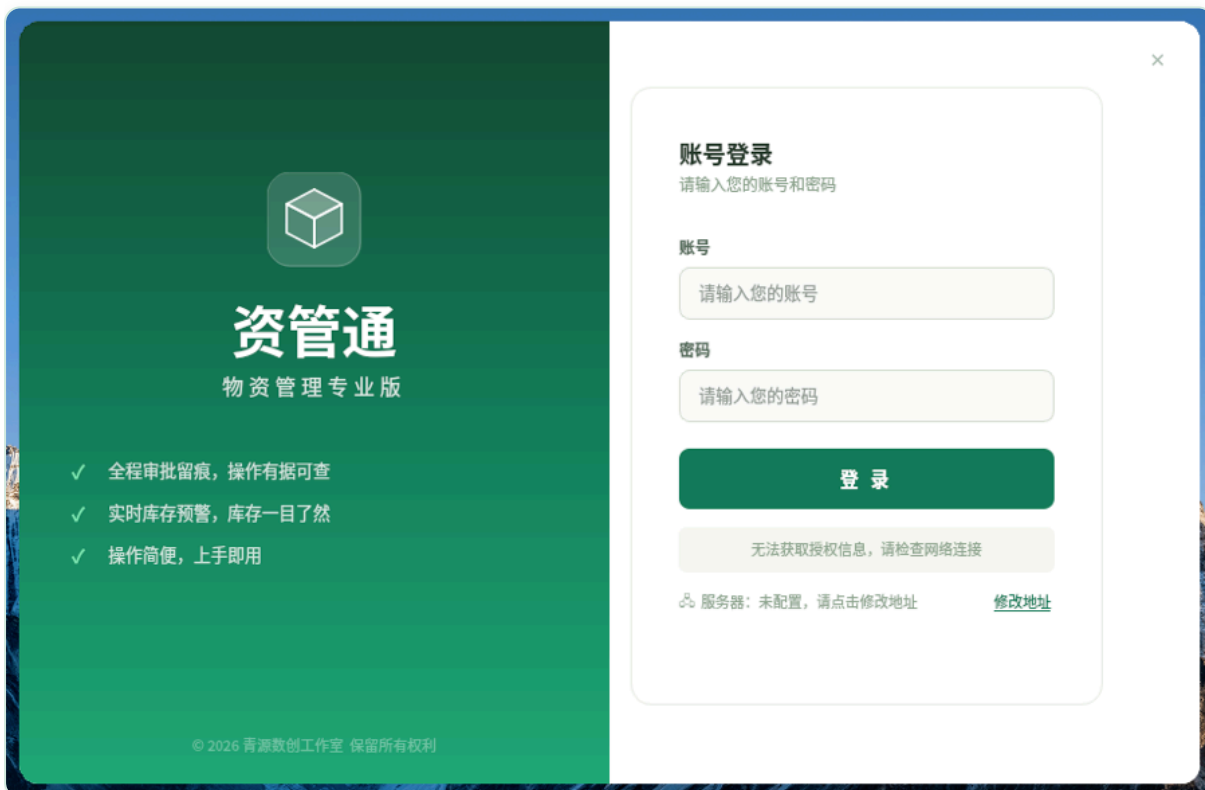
资管通
物资管理专业版

✓ 全程审批留痕，操作有据可查
✓ 实时库存预警，库存一目了然
✓ 操作简便，上手即用

© 2026 青源数创工作室 保留所有权利

×

账号登录
请输入您的账号和密码

账号
请输入您的账号

密码
请输入您的密码

登 录

无法获取授权信息，请检查网络连接

服务器：未配置，请点击修改地址 修改地址